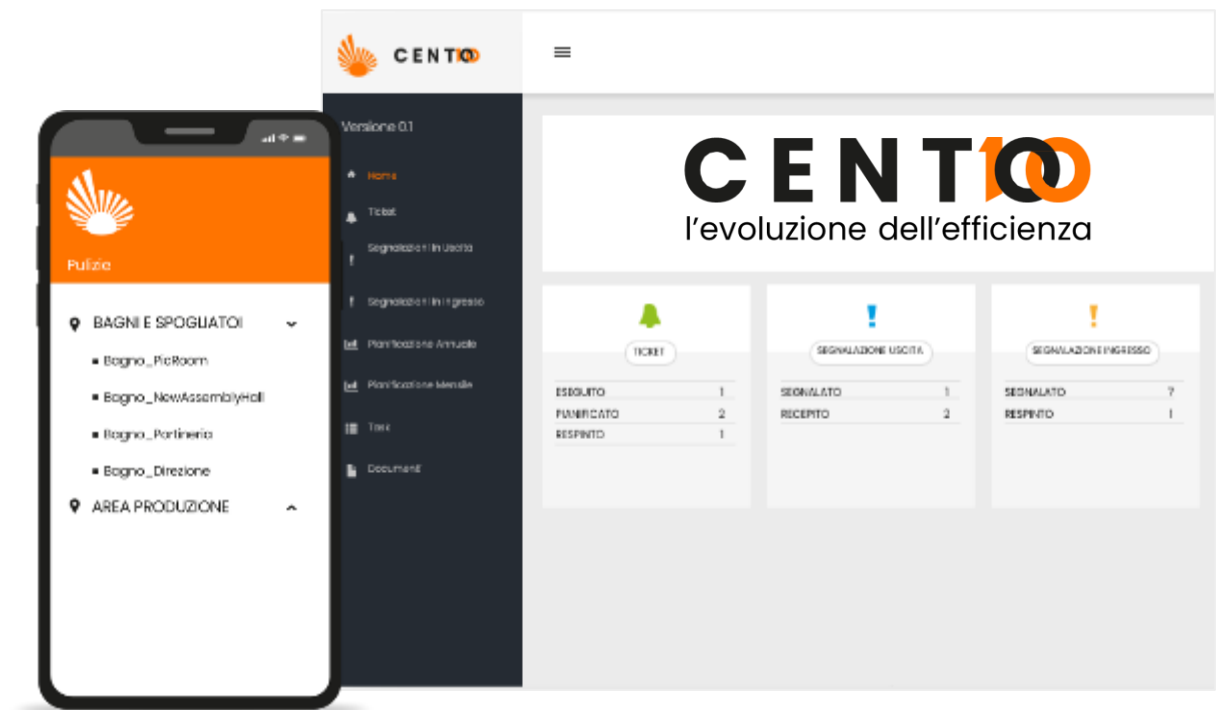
Pulizie

BAGNI E SPOGLIATOI

Bagno_PicRoom

Bagno_NewAssemblyHall

Bagno_Portineria

Bagno_Direzione

AREA PRODUZIONE

CENT100

Versione 0.1

Home

Ticket

Segnalazioni in Uscita

Segnalazioni in Ingresso

Pianificazione Annuale

Pianificazione Mensile

Task

Documenti

CENT100
l'evoluzione dell'efficienza

TICKET

| ESEGUITO | 1 |
|---|---|
| PIANIFICATO | 2 |
| RESPINTO | 1 |

SEGNALAZIONE USCITA

| SEGNALATO | 1 |
|---|---|
| RECEPITO | 2 |

SEGNALAZIONE INGRESSO

| SEGNALATO | 7 |
|---|---|
| RESPINTO | 1 |